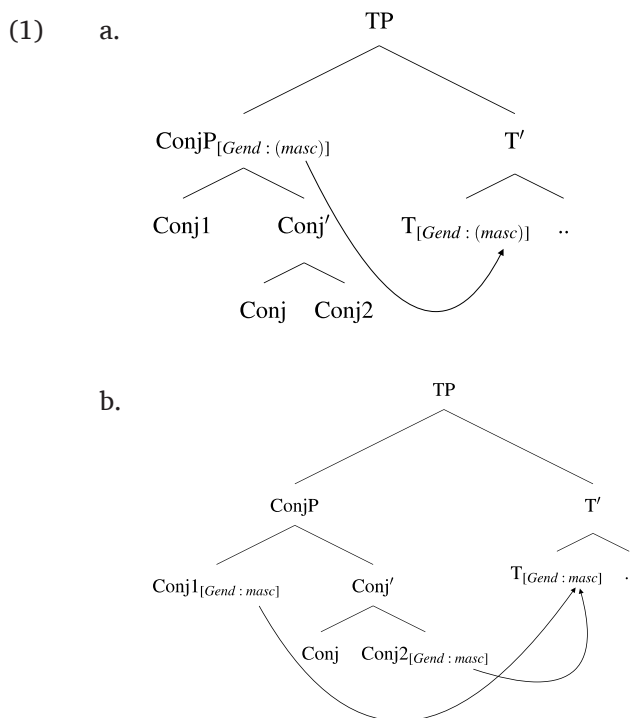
(1) a.

TP

$\text{ConjP}_{[Gend:(masc)]}$

T′

Conj1

Conj′

$\text{T}_{[Gend:(masc)]}$

..

Conj

Conj2

b.

TP

ConjP

T′

$\text{Conj1}_{[Gend:masc]}$

Conj′

$\text{T}_{[Gend:masc]}$

.

Conj

$\text{Conj2}_{[Gend:masc]}$